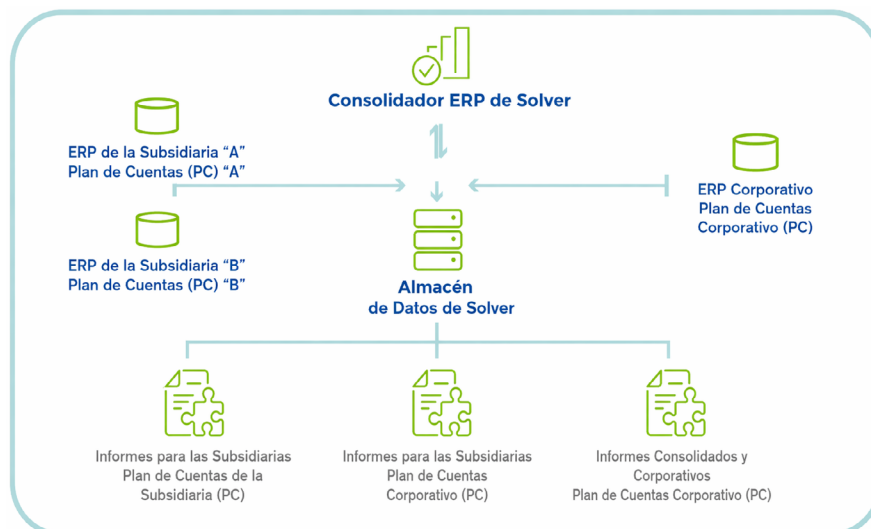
Consolidador ERP de Solver

ERP de la Subsidiaria "A"
Plan de Cuentas (PC) "A"

ERP Corporativo
Plan de Cuentas
Corporativo (PC)

ERP de la Subsidiaria "B"
Plan de Cuentas (PC) "B"

Almacén
de Datos de Solver

Informes para las Subsidiarias
Plan de Cuentas de la
Subsidiaria (PC)

Informes para las Subsidiarias
Plan de Cuentas
Corporativo (PC)

Informes Consolidados y
Corporativos
Plan de Cuentas Corporativo (PC)